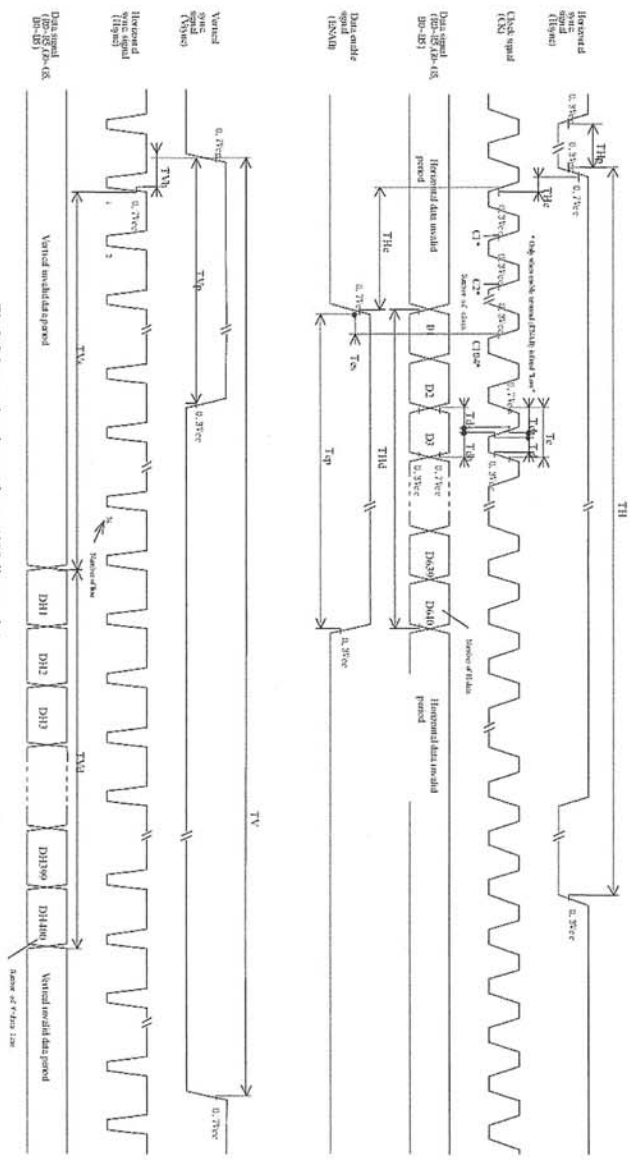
Horizontal sync signal (Hsync)

Clock signal (CK)

Data signal (R0-R5, G0-G5, B0-B5)

Data enable signal (ENAB)

Vertical sync signal (Vsync)

Horizontal sync signal (Hsync)

Data signal (R0-R5, G0-G5, B0-B5)

TH

THp

0. 3Vcc

0. 7Vcc

0. 3Vcc

THc

C1*

C2*

C3*

C104*

* Only when enable terminal (ENAB) is fixed "Low"

Number of clock

0. 7Vcc

0. 3Vcc

Tc

Tch

Tcl

Tds

Tdh

Horizontal data invalid period

THe

D1

D2

D3

D639

D640

Number of data

Horizontal data invalid period

0. 7Vcc

0. 3Vcc

THd

Tes

Tep

0. 7Vcc

0. 3Vcc

TV

TVp

0. 7Vcc

0. 3Vcc

TVh

TVs

0. 7Vcc

Number of line

Vertical invalid data period

DH1

DH2

DH3

DH399

DH400

TVd

Vertical invalid data period

Number of data line

0. 3Vcc

0. 7Vcc